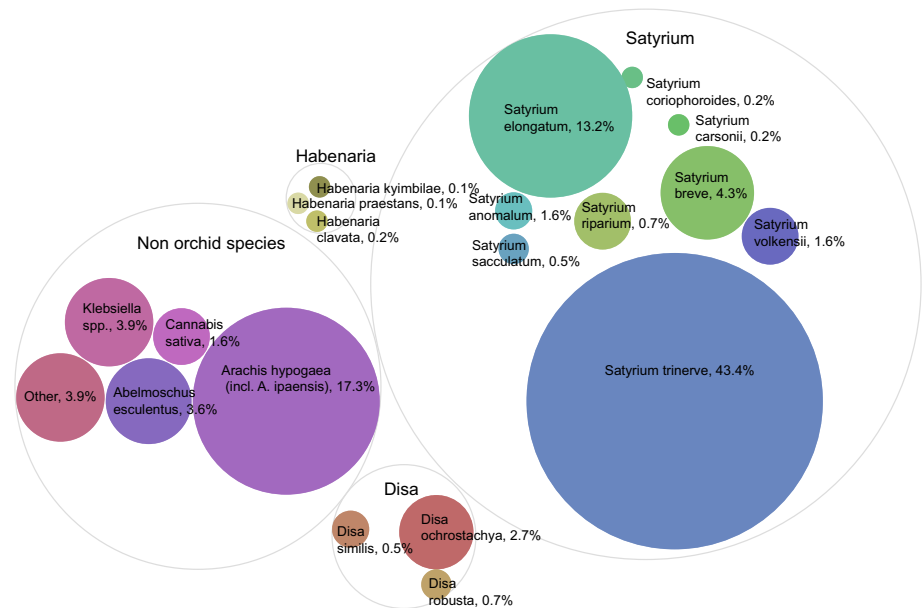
Satyrium

Satyrium elongatum, 13.2%

Satyrium coriophoroides, 0.2%

Satyrium carsonii, 0.2%

Satyrium breve, 4.3%

Satyrium anomalum, 1.6%

Satyrium riparium, 0.7%

Satyrium volkensii, 1.6%

Satyrium sacculatum, 0.5%

Satyrium trinerve, 43.4%

Habenaria

Habenaria kyimbilae, 0.1%

Habenaria praestans, 0.1%

Habenaria clavata, 0.2%

Non orchid species

Klebsiella spp., 3.9%

Cannabis sativa, 1.6%

Arachis hypogaea (incl. A. ipaensis), 17.3%

Other, 3.9%

Abelmoschus esculentus, 3.6%

Disa

Disa similis, 0.5%

Disa ochrostachya, 2.7%

Disa robusta, 0.7%